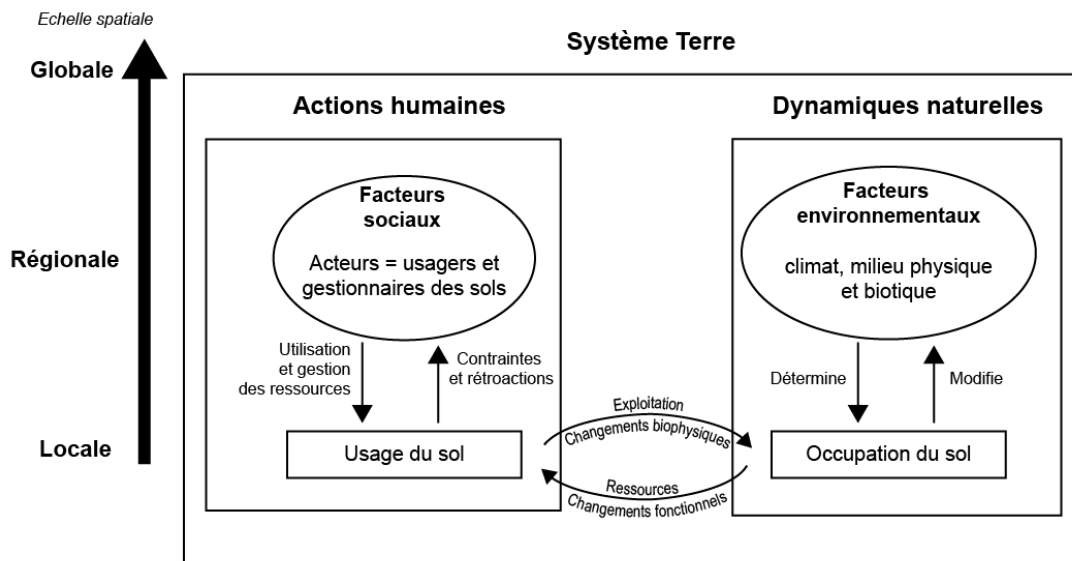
Echelle spatiale

Globale

Régionale

Locale

Système Terre

Actions humaines

Facteurs sociaux

Acteurs = usagers et gestionnaires des sols

Utilisation et gestion des ressources

Contraintes et rétroactions

Usage du sol

Exploitation

Changements biophysiques

Ressources

Changements fonctionnels

Dynamiques naturelles

Facteurs environnementaux

climat, milieu physique et biotique

Détermine

Modifie

Occupation du sol